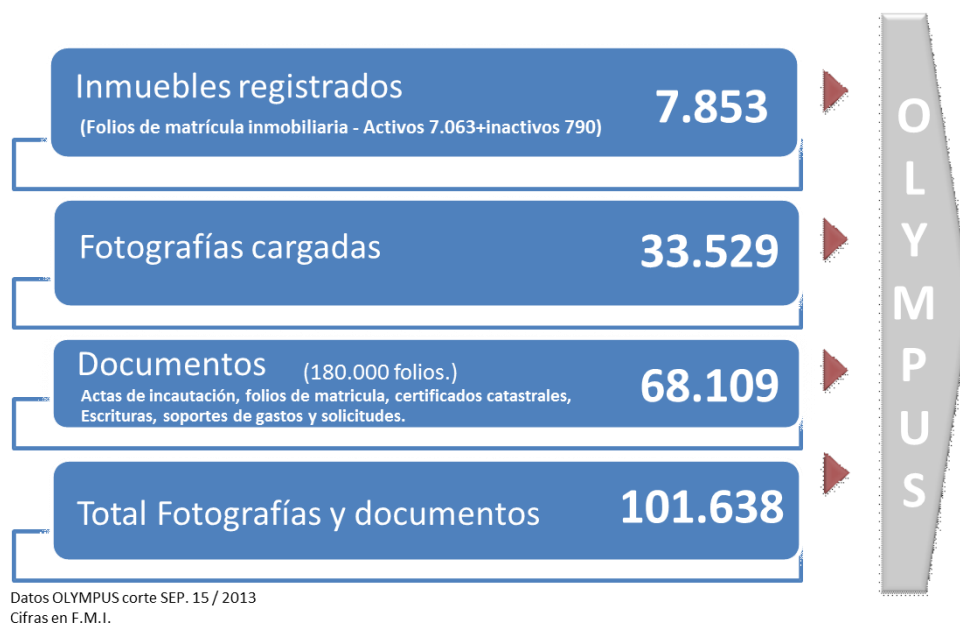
Inmuebles registrados
(Folios de matrícula inmobiliaria - Activos 7.063+inactivos 790)
7.853

Fotografías cargadas
33.529

Documentos (180.000 folios.)
Actas de incautación, folios de matricula, certificados catastrales, Escrituras, soportes de gastos y solicitudes.
68.109

Total Fotografías y documentos
101.638

O L Y M P U S

Datos OLYMPUS corte SEP. 15 / 2013
Cifras en F.M.I.